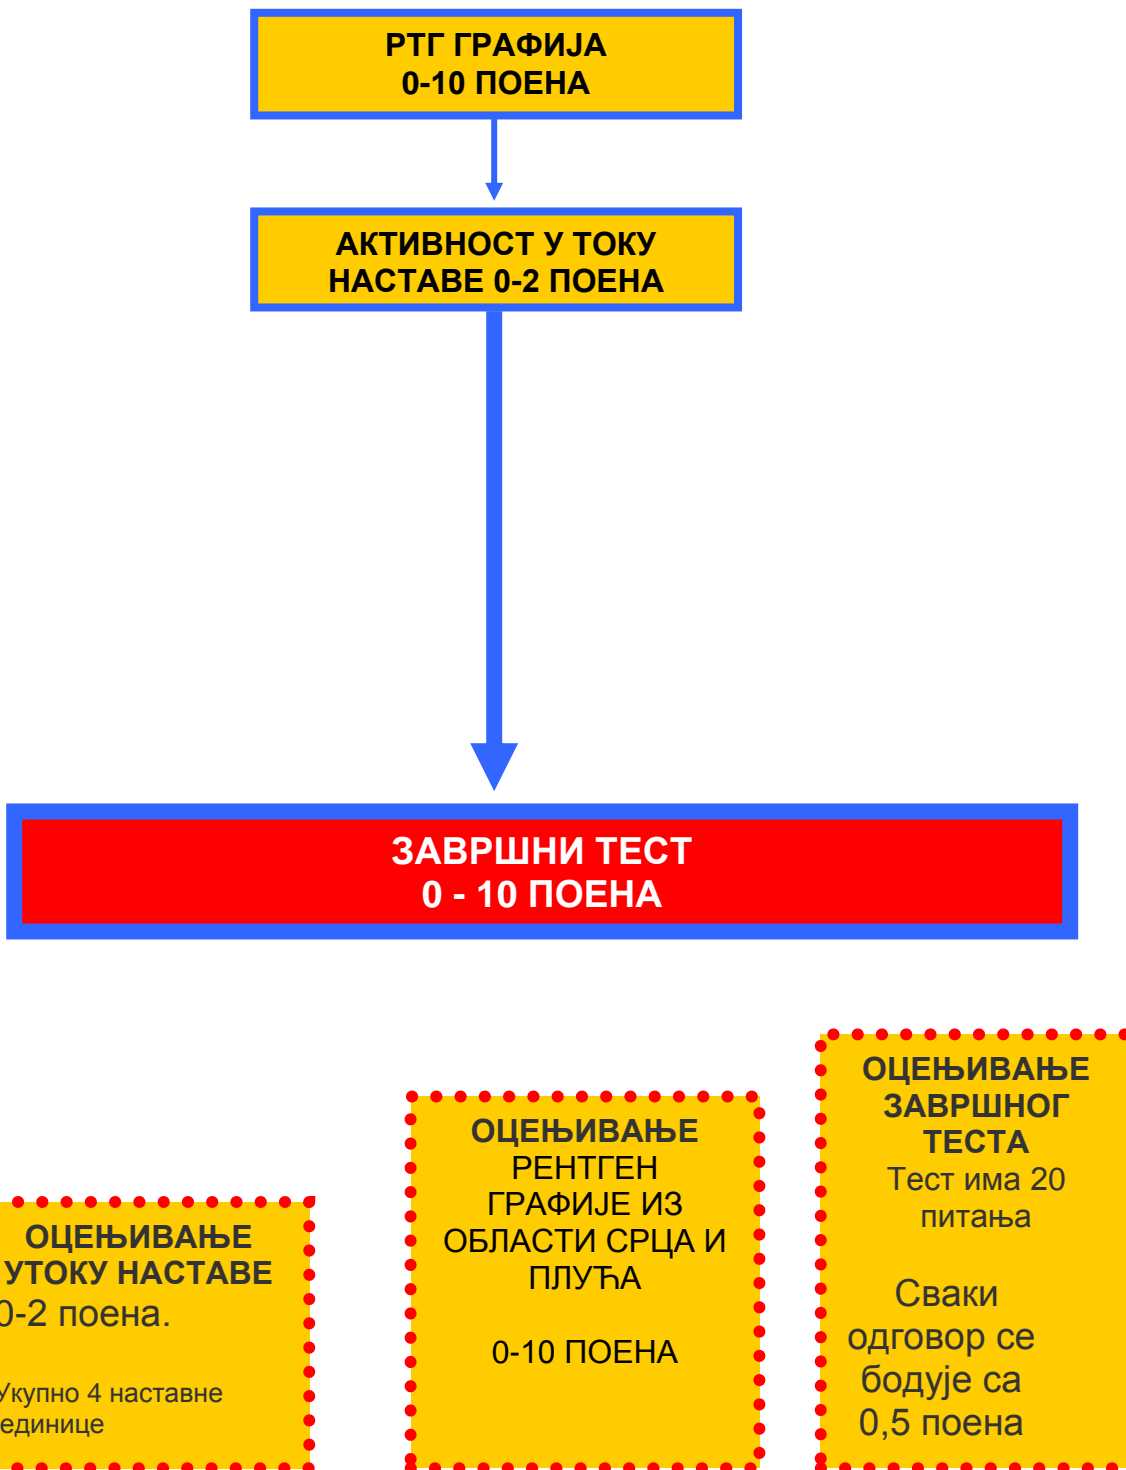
РТГ ГРАФИЈА
0-10 ПОЕНА

АКТИВНОСТ У ТОКУ НАСТАВЕ 0-2 ПОЕНА

ЗАВРШНИ ТЕСТ
0 - 10 ПОЕНА

ОЦЕЊИВАЊЕ УТОКУ НАСТАВЕ
0-2 поена.

Укупно 4 наставне единице

ОЦЕЊИВАЊЕ
РЕНТГЕН ГРАФИЈЕ ИЗ ОБЛАСТИ СРЦА И ПЛУЋА

0-10 ПОЕНА

ОЦЕЊИВАЊЕ ЗАВРШНОГ ТЕСТА
Тест има 20 питања

Сваки одговор се бодује са 0,5 поена